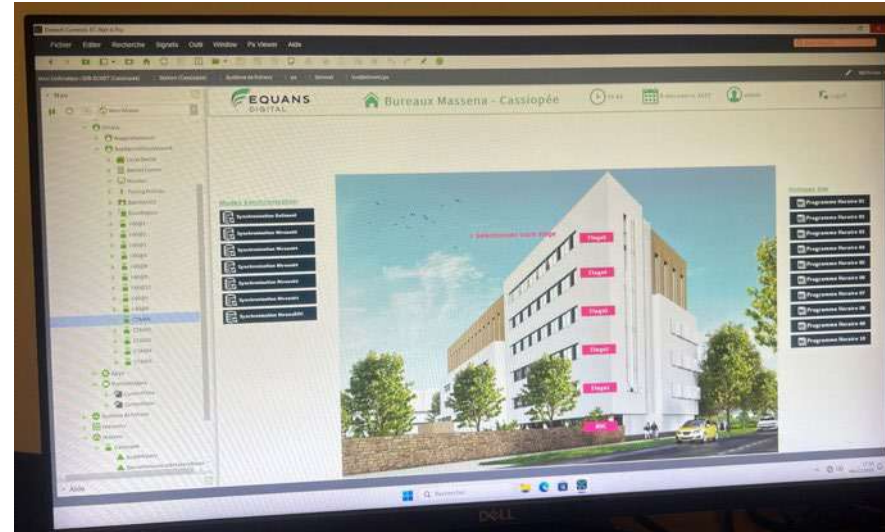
Fichier Editer Recherche Signals Outil Window Px Viewer Aide

EQUANS DIGITAL

Bureaux Massena - Cassiopée

Modes Synchronisation

Synchronisation Bâtiment
Synchronisation Niveau
Synchronisation Niveau
Synchronisation Niveau
Synchronisation Niveau
Synchronisation Niveau
Synchronisation Niveau
Synchronisation NiveauRDC

Horaires ZNI

Programme Horaire 01
Programme Horaire 02
Programme Horaire 03
Programme Horaire 04
Programme Horaire 05
Programme Horaire 06
Programme Horaire 07
Programme Horaire 08
Programme Horaire 09
Programme Horaire 10

Etage6
Etage5
Etage4
Etage3
Etage2
RDC

Recherche

DELL